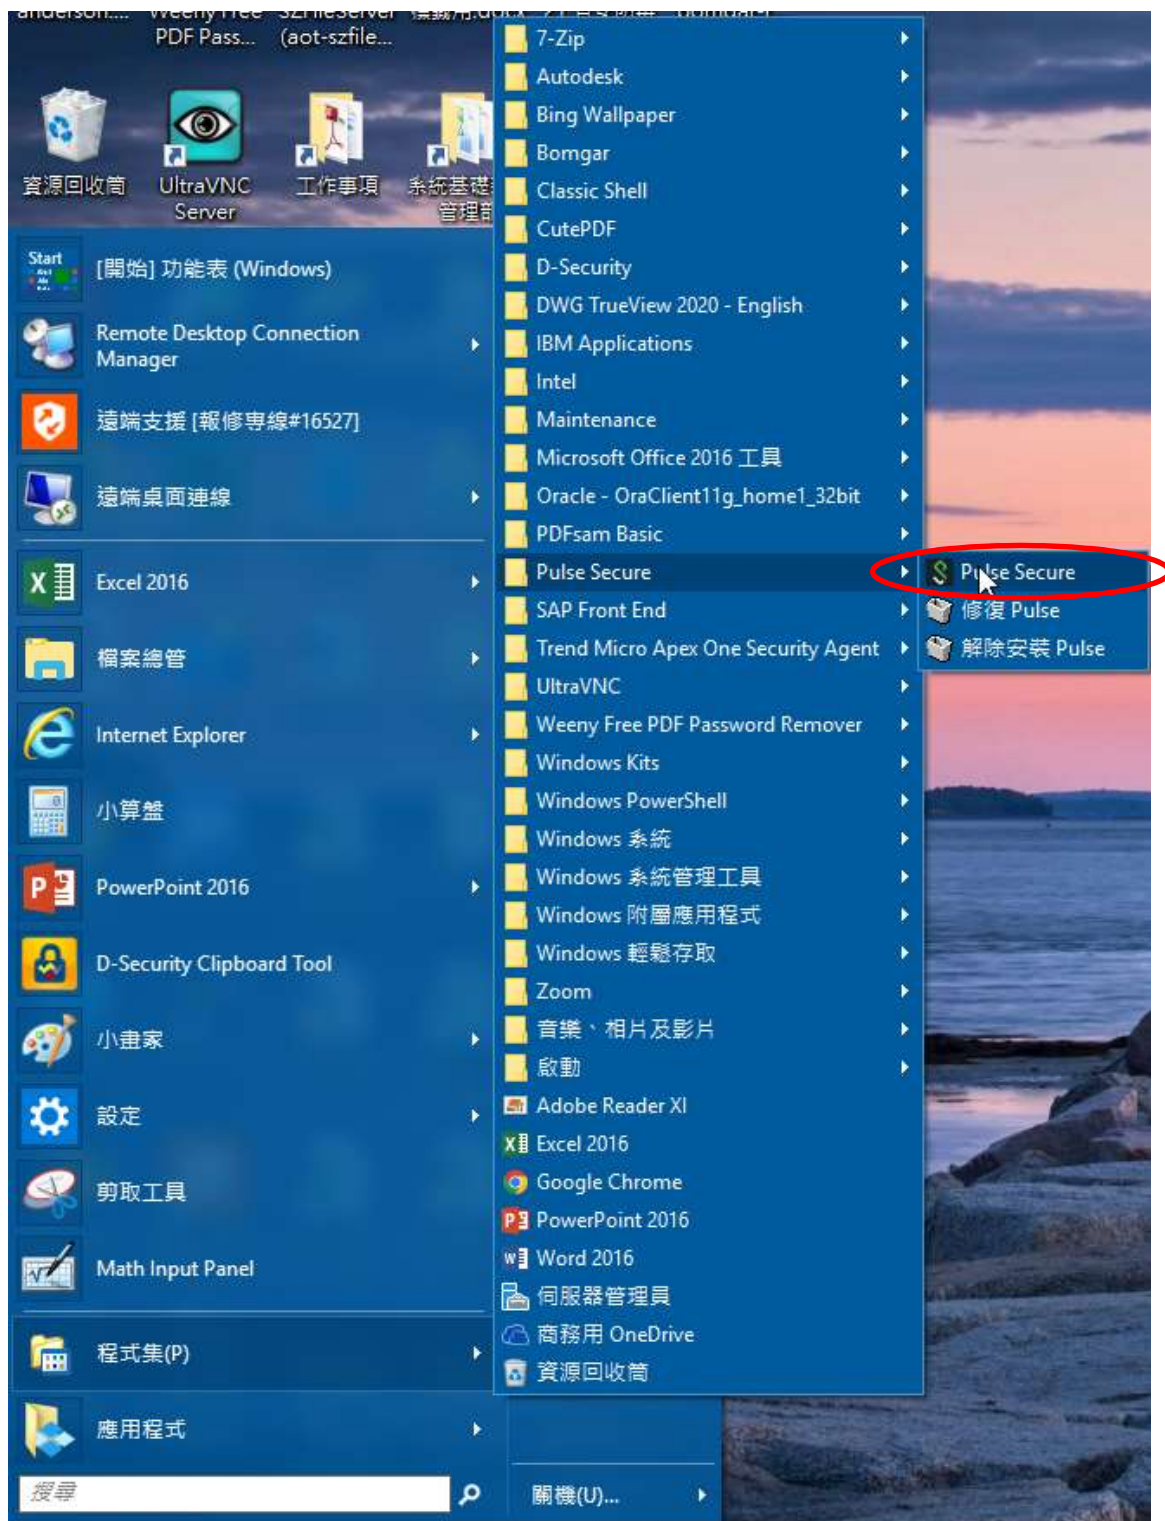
PDF Pass... (aot-szfile...

資源回收筒
UltraVNC Server
工作事項
系統基礎管理部

[開始] 功能表 (Windows)
Remote Desktop Connection Manager
遠端支援 [報修專線#16527]
遠端桌面連線
Excel 2016
檔案總管
Internet Explorer
小算盤
PowerPoint 2016
D-Security Clipboard Tool
小畫家
設定
剪取工具
Math Input Panel
程式集(P)
應用程式
搜尋
關機(U)...

7-Zip
Autodesk
Bing Wallpaper
Bomgar
Classic Shell
CutePDF
D-Security
DWG TrueView 2020 - English
IBM Applications
Intel
Maintenance
Microsoft Office 2016 工具
Oracle - OraClient11g_home1_32bit
PDFsam Basic
Pulse Secure
SAP Front End
Trend Micro Apex One Security Agent
UltraVNC
Weeny Free PDF Password Remover
Windows Kits
Windows PowerShell
Windows 系統
Windows 系統管理工具
Windows 附屬應用程式
Windows 輕鬆存取
Zoom
音樂、相片及影片
啟動
Adobe Reader XI
Excel 2016
Google Chrome
PowerPoint 2016
Word 2016
伺服器管理員
商務用 OneDrive
資源回收筒

Pulse Secure
修復 Pulse
解除安裝 Pulse